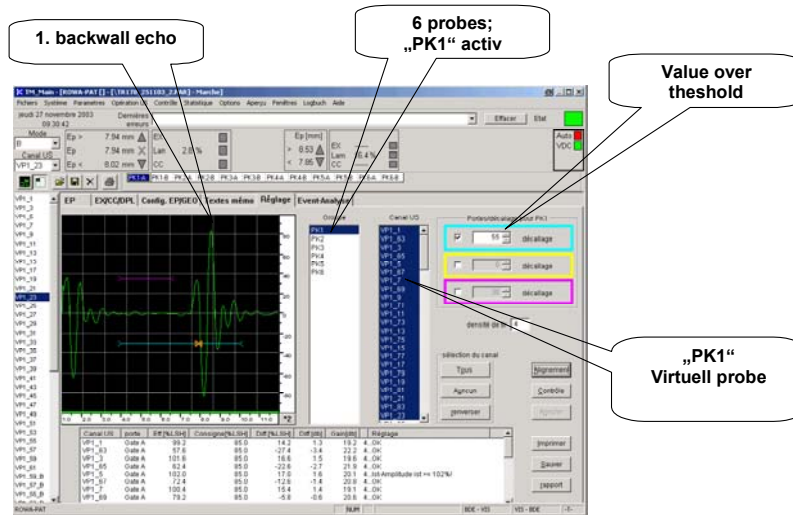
1. backwall echo

6 probes;
„PK1“ activ

Value over theshold

„PK1“
Virtuell probe

ICTM_Main - [ROWA-PAT [] - [.\R170_251103_2.RR] - Marche]

Fichiers Système Parametres Opération US Contrôle Statistique Options Aperçu Fenêtres Logbuch Aide

jeudi 27 novembre 2003 09:30:42

Dernières erreurs

Effacer

Etat

Mode

B

Canal US

VP1_23

Ep > 7.94 mm
Ep 7.94 mm
Ep < 8.02 mm

EX
Lam 2.8 %
CC

Ep [mm]
> 8.53
< 7.86

EX
Lam 6.4 %
CC

Auto
VDC

PK1:A PK1:B PK2:A PK2:B PK3:A PK3:B PK4:A PK4:B PK5:A PK5:B PK6:A PK6:B

EP | EX/CC/DPL | Config. EP/GEO | Textes mémo | Réglage | Event-Analyse

VP1_1
VP1_3
VP1_5
VP1_7
VP1_9
VP1_11
VP1_13
VP1_15
VP1_17
VP1_19
VP1_21
VP1_23
VP1_25
VP1_27
VP1_29
VP1_31
VP1_33
VP1_35
VP1_37
VP1_39
VP1_41
VP1_43
VP1_45
VP1_47
VP1_49
VP1_51
VP1_53
VP1_55
VP1_57
VP1_59
VP1_61
VP1_59_B
VP1_57_B
VP1_55_B

Groupe
PK1
PK2
PK3
PK4
PK5
PK6

Canal US
VP1_1
VP1_63
VP1_3
VP1_65
VP1_5
VP1_67
VP1_7
VP1_69
VP1_9
VP1_71
VP1_11
VP1_73
VP1_13
VP1_75
VP1_15
VP1_77
VP1_17
VP1_79
VP1_19
VP1_81
VP1_21
VP1_83
VP1_23

Portes/décalage pour PK1

55 décalage
décalage
décalage

densité de la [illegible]

sélection du canal

Tous
Aucun
Inverser

Alignement
Contrôle
Appliquer

| Canal US | porte | Riff.[%LSH] | Consigne[%LSH] | Diff.[%LSH] | Diff.[dB] | Gain[dB] | Réglage |
|---|---|---|---|---|---|---|---|
| VP1_1 | Gate A | 99.2 | 85.0 | 14.2 | 1.3 | 18.2 | 4...OK |
| VP1_63 | Gate A | 57.6 | 85.0 | -27.4 | -3.4 | 22.2 | 4...OK |
| VP1_3 | Gate A | 101.6 | 85.0 | 16.6 | 1.5 | 19.6 | 4...OK |
| VP1_65 | Gate A | 62.4 | 85.0 | -22.6 | -2.7 | 21.9 | 4...OK |
| VP1_5 | Gate A | 102.0 | 85.0 | 17.0 | 1.6 | 20.1 | 4...Ist-Amplitude ist >= 102%! |
| VP1_67 | Gate A | 72.4 | 85.0 | -12.6 | -1.4 | 20.8 | 4...OK |
| VP1_7 | Gate A | 100.4 | 85.0 | 15.4 | 1.4 | 19.1 | 4...OK |
| VP1_69 | Gate A | 79.2 | 85.0 | -5.8 | -0.6 | 20.6 | 4...OK |

Imprimer
Sauver
Rapport

ROWA-PAT NUM BDE - VIS VIS - BDE